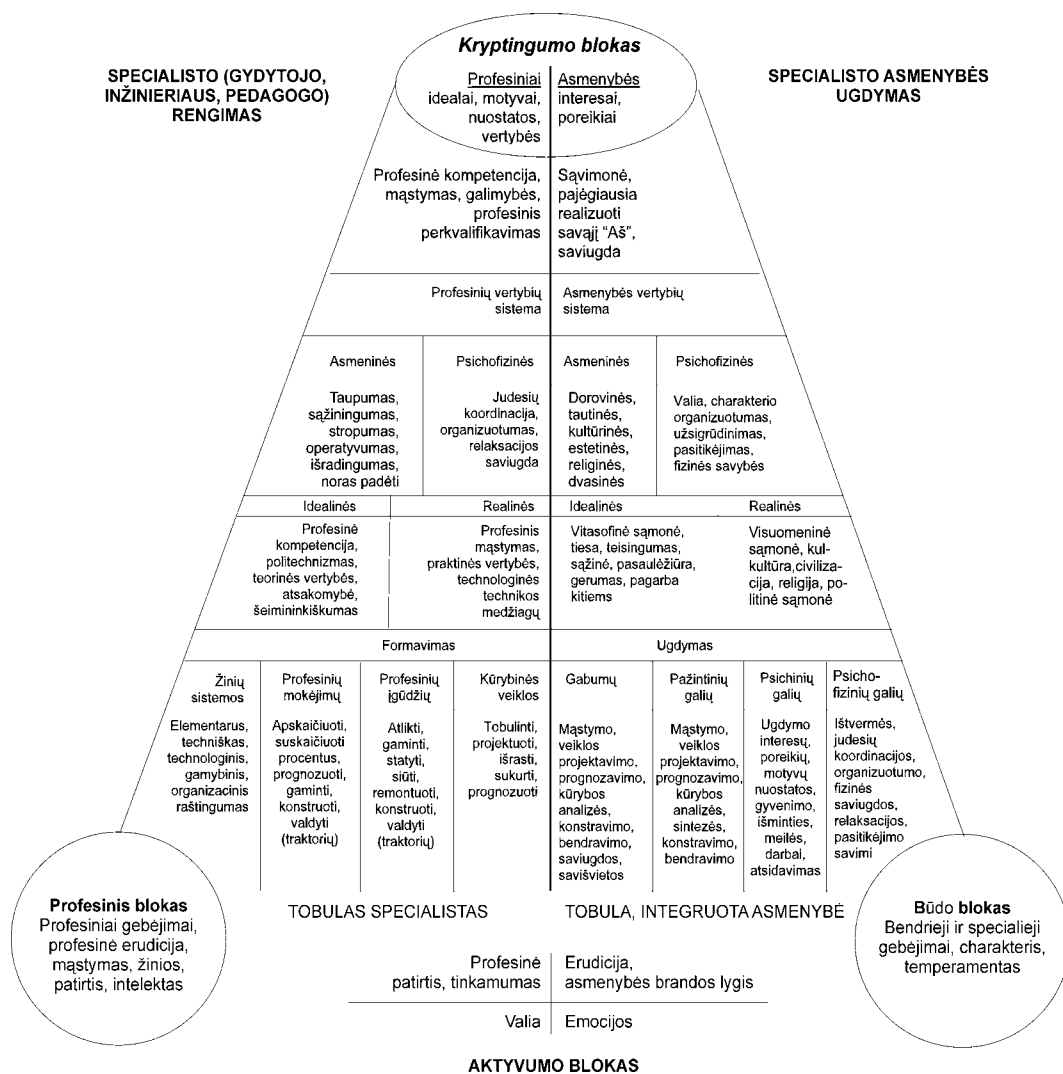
Kryptingumo blokas

SPECIALISTO (GYDYTOJO, INŽINIERIAUS, PEDAGOGO) RENGIMAS

SPECIALISTO ASMENYBĖS UGDYMAS

Profesiniai idealai, motyvai, nuostatos, vertybės

Asmenybės interesai, poreikiai

Profesinė kompetencija, mąstymas, galimybės, profesinis perkvalifikavimas

Savimonė, pajėgiausia realizuoti savąjį "Aš", saviugda

Profesinių vertybių sistema

Asmenybės vertybių sistema

Asmeninės

Psichofizinės

Asmeninės

Psichofizinės

Taupumas, sąžiningumas, stropumas, operatyvumas, išradingumas, noras padėti

Judesių koordinacija, organizuotumas, relaksacijos saviugda

Dorovinės, tautinės, kultūrinės, estetinės, religinės, dvasinės

Valia, charakterio organizuotumas, užsigrūdinimas, pasitikėjimas, fizinės savybės

Idealinės

Realinės

Idealinės

Realinės

Profesinė kompetencija, politechnizmas, teorinės vertybės, atsakomybė, šeimininkiškumas

Profesinis mąstymas, praktinės vertybės, technologinės technikos medžiagų

Vitasofinė sąmonė, tiesa, teisingumas, sąžinė, pasaulėžiūra, gerumas, pagarba kitiems

Visuomeninė sąmonė, kulkultūra,civilizacija, religija, politinė sąmonė

Formavimas

Ugdymas

Žinių sistemos

Profesinių mokėjimų

Profesinių įgūdžių

Kūrybinės veiklos

Gabumų

Pažintinių galių

Psichinių galių

Psichofizinių galių

Elementarus, techniškas, technologinis, gamybinis, organizacinis raštingumas

Apskaičiuoti, suskaičiuoti procentus, prognozuoti, gaminti, konstruoti, valdyti (traktorių)

Atlikti, gaminti, statyti, siūti, remontuoti, konstruoti, valdyti (traktorių)

Tobulinti, projektuoti, išrasti, sukurti, prognozuoti

Mąstymo, veiklos projektavimo, prognozavimo, kūrybos analizės, konstravimo, bendravimo, saviugdos, savišvietos

Mąstymo, veiklos projektavimo, prognozavimo, kūrybos analizės, sintezės, konstravimo, bendravimo

Ugdymo interesų, poreikių, motyvų nuostatos, gyvenimo, išminties, meilės, darbai, atsidavimas

Ištvermės, judesių koordinacijos, organizuotumo, fizinės saviugdos, relaksacijos, pasitikėjimo savimi

Profesinis blokas
Profesiniai gebėjimai, profesinė erudicija, mąstymas, žinios, patirtis, intelektas

TOBULAS SPECIALISTAS

TOBULA, INTEGRUOTA ASMENYBĖ

Būdo blokas
Bendrieji ir specialieji gebėjimai, charakteris, temperamentas

Profesinė patirtis, tinkamumas

Erudicija, asmenybės brandos lygis

Valia

Emocijos

AKTYVUMO BLOKAS